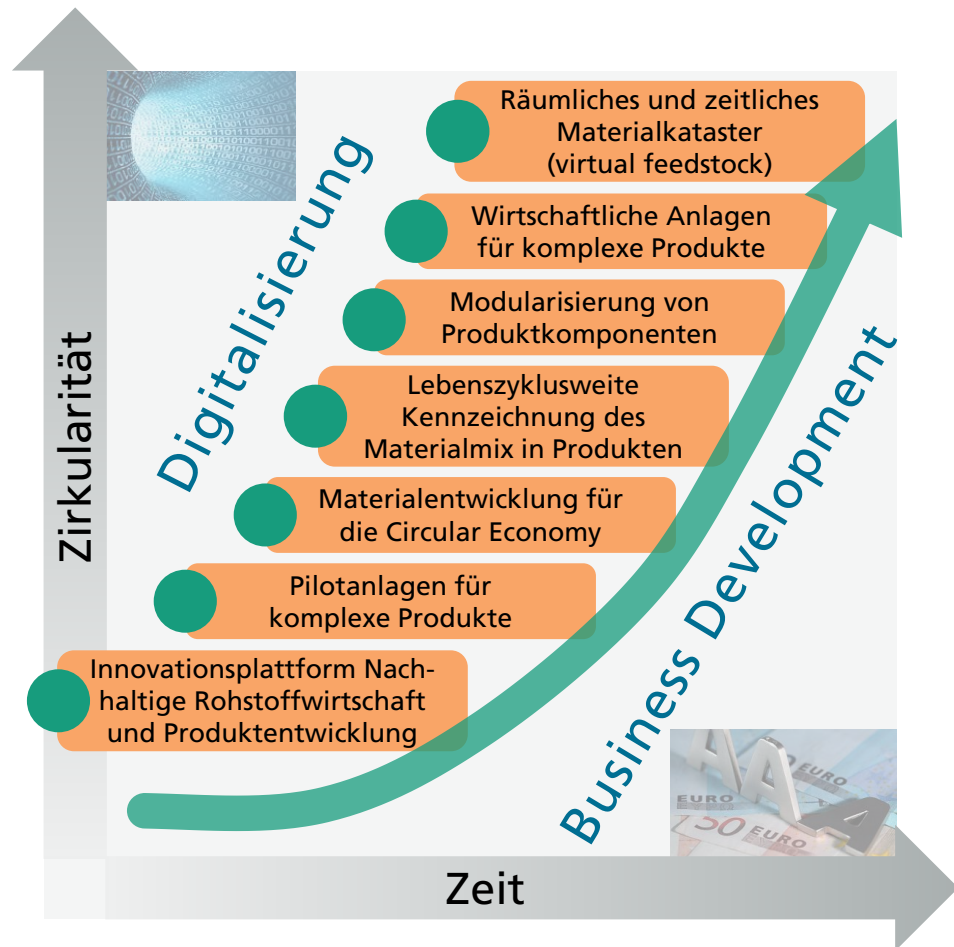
Zirkularität

Digitalisierung

Räumliches und zeitliches Materialkataster (virtual feedstock)

Wirtschaftliche Anlagen für komplexe Produkte

Modularisierung von Produktkomponenten

Lebenszyklusweite Kennzeichnung des Materialmix in Produkten

Materialentwicklung für die Circular Economy

Pilotanlagen für komplexe Produkte

Innovationsplattform Nachhaltige Rohstoffwirtschaft und Produktentwicklung

Business Development

EURO

EURO

50 EURO

Zeit